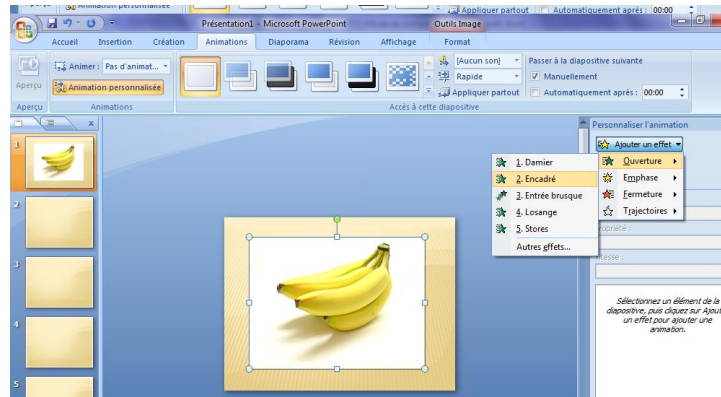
Animation personnalisée
Appliquer partout
Automatiquement après : 00:00
Présentation1 - Microsoft PowerPoint
Outils Image
Accueil
Insertion
Création
Animations
Diaporama
Révision
Affichage
Format
Animer : Pas d'animat...
Animation personnalisée
Aperçu
Aperçu
Animations
[Aucun son]
Rapide
Appliquer partout
Passer à la diapositive suivante
Manuellement
Automatiquement après : 00:00
Accès à cette diapositive
Personnaliser l'animation
Ajouter un effet
Ouverture
Emphase
Fermeture
Trajectoires
1. Damier
2. Encadré
3. Entrée brusque
4. Losange
5. Stores
Autres effets...
Propriété :
Vitesse :
Sélectionnez un élément de la diapositive, puis cliquez sur Ajouter un effet pour ajouter une animation.
1
2
3
4
5
x